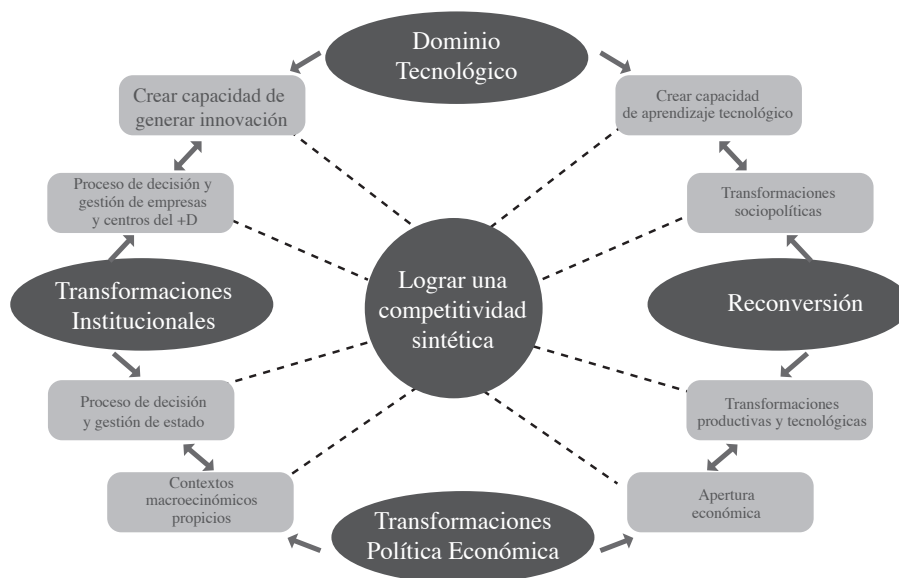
Dominio Tecnológico

Crear capacidad de generar innovación

Crear capacidad de aprendizaje tecnológico

Proceso de decisión y gestión de empresas y centros del +D

Transformaciones sociopolíticas

Transformaciones Institucionales

Lograr una competitividad sintética

Reconversión

Proceso de decisión y gestión de estado

Transformaciones productivas y tecnológicas

Contextos macroecinómicos propicios

Apertura económica

Transformaciones Política Económica